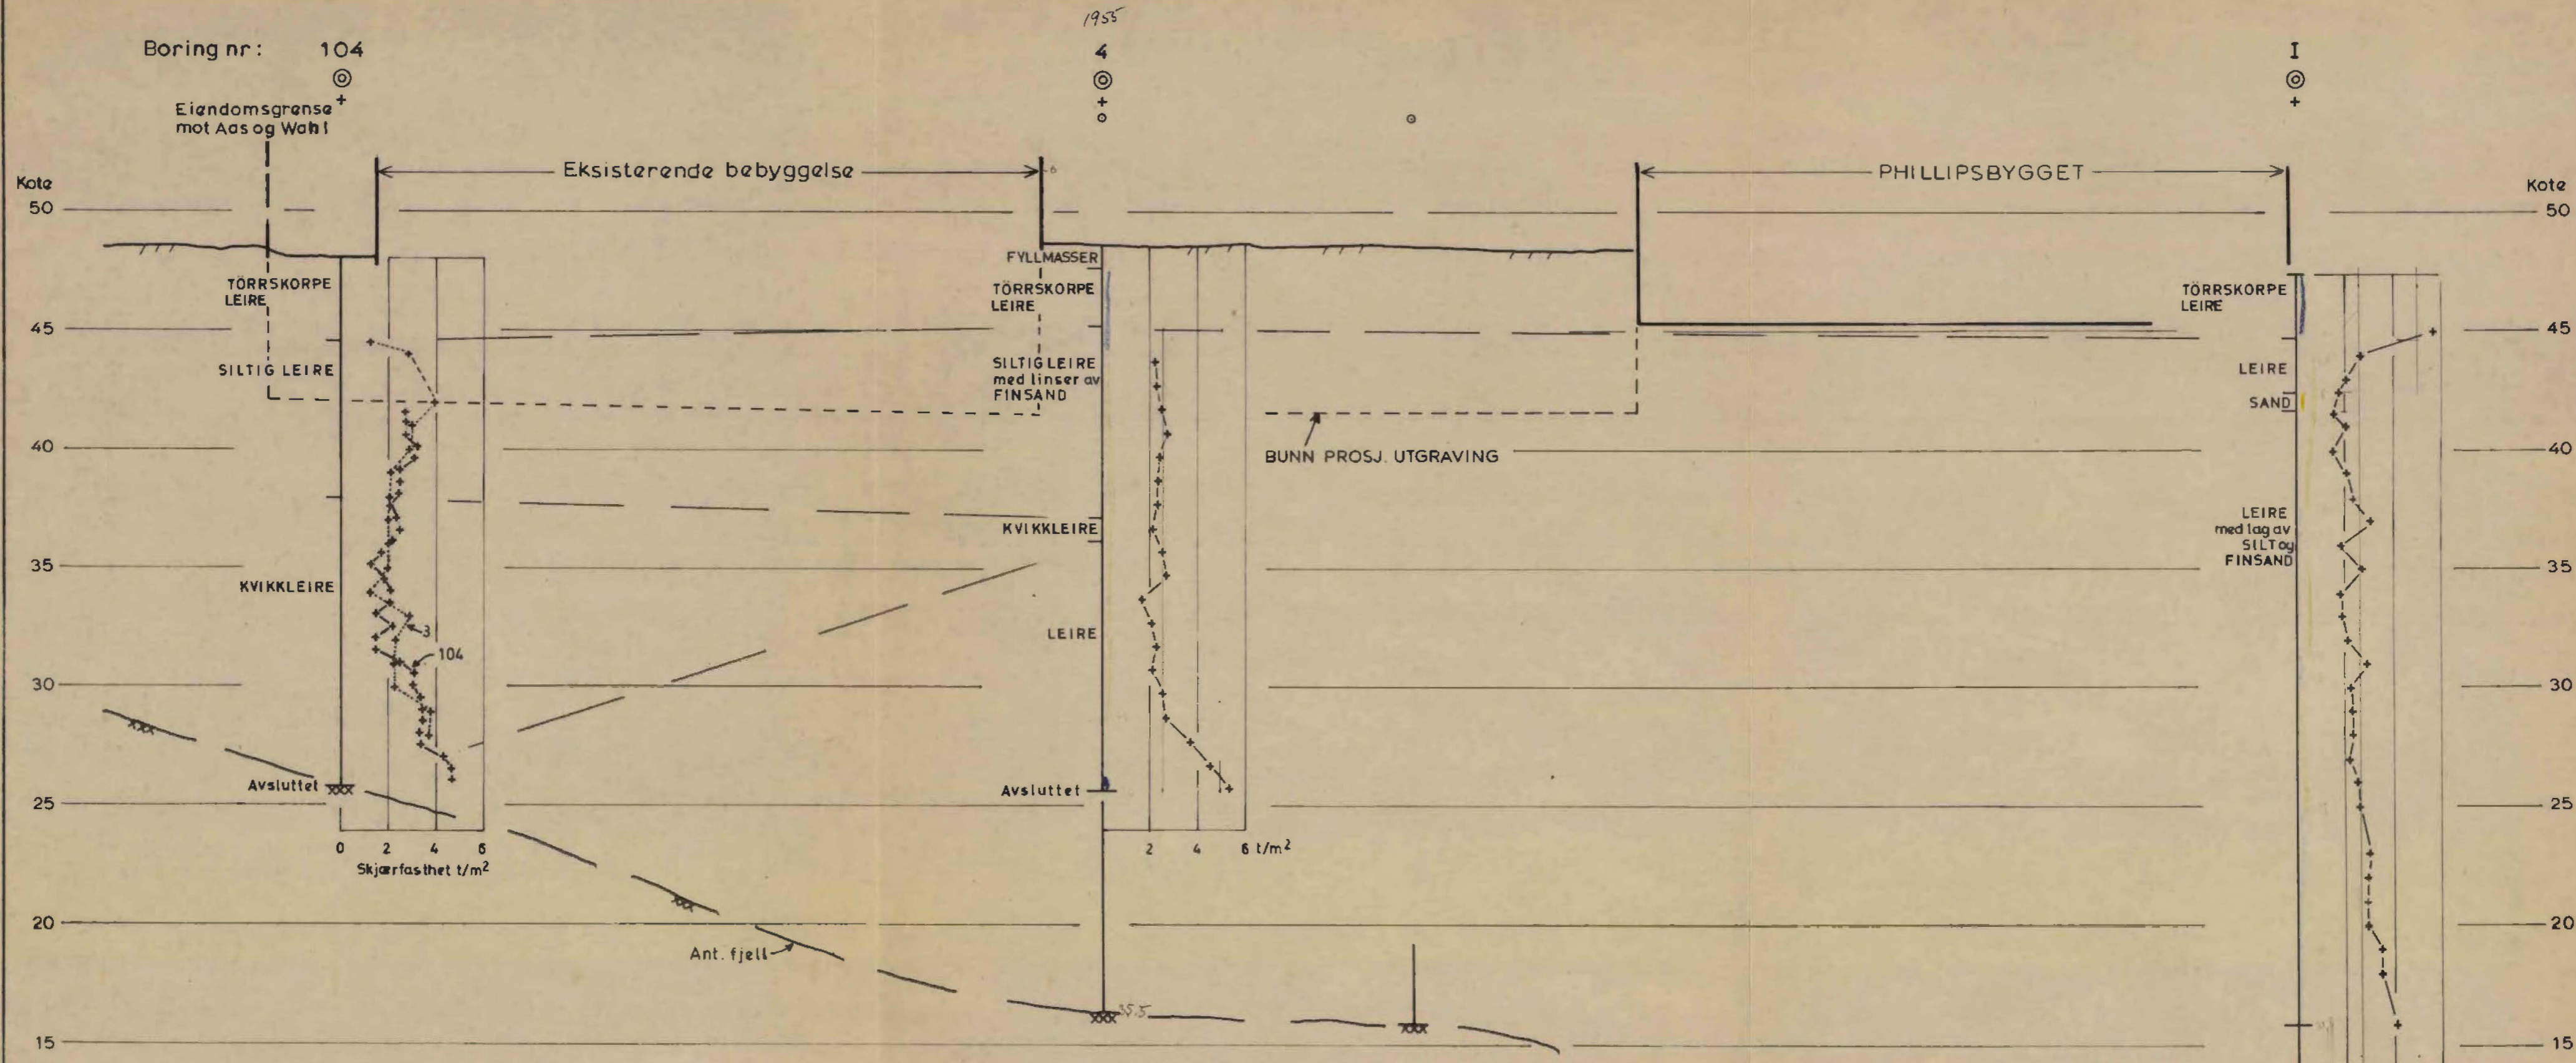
1955

Boring nr: 104

4

I

Eiendomsgrense mot Aas og Wahl

Eksisterende bebyggelse

PHILLIPSBYGGET

Kote
50
45
40
35
30
25
20
15

Kote
50
45
40
35
30
25
20
15

TÖRRSKORPE LEIRE

SILTIG LEIRE

KVIKKLEIRE

3

104

Avsluttet

0 2 4 6
Skjærfasthet t/m$^2$

Ant. fjell

FYLLMASSER

TÖRRSKORPE LEIRE

SILTIG LEIRE med linser av FINSAND

KVIKKLEIRE

LEIRE

Avsluttet

2 4 6 t/m$^2$

35.5

BUNN PROSJ. UTGRAVING

TÖRRSKORPE LEIRE

LEIRE

SAND

LEIRE med lag av SILT og FINSAND